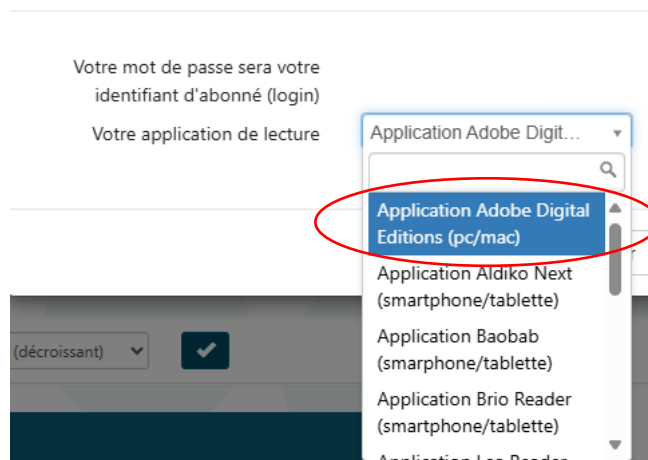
Votre mot de passe sera votre identifiant d'abonné (login)

Votre application de lecture

Application Adobe Digit…

Application Adobe Digital Editions (pc/mac)

Application Aldiko Next (smartphone/tablette)

Application Baobab (smarphone/tablette)

Application Brio Reader (smartphone/tablette)

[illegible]

(décroissant)